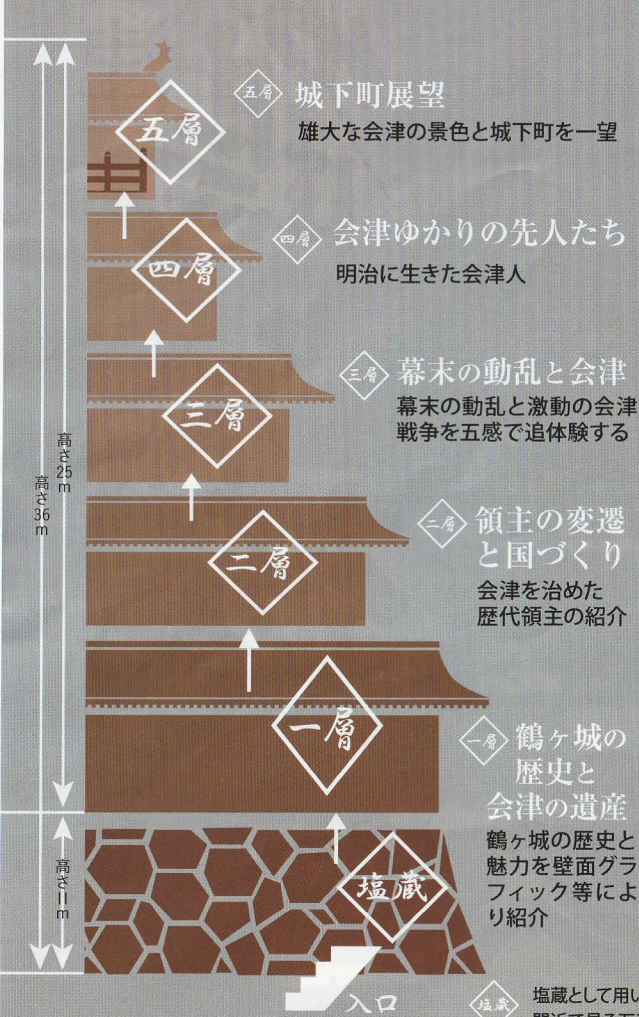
五層

五層 城下町展望
雄大な会津の景色と城下町を一望

四層

四層 会津ゆかりの先人たち
明治に生きた会津人

三層

三層 幕末の動乱と会津
幕末の動乱と激動の会津戦争を五感で追体験する

二層

二層 領主の変遷と国づくり
会津を治めた歴代領主の紹介

一層

一層 鶴ヶ城の歴史と会津の遺産
鶴ヶ城の歴史と魅力を壁面グラフィック等により紹介

塩蔵

高さ25m
高さ36m
高さ11m

入口

塩蔵 塩蔵として用い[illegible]
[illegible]